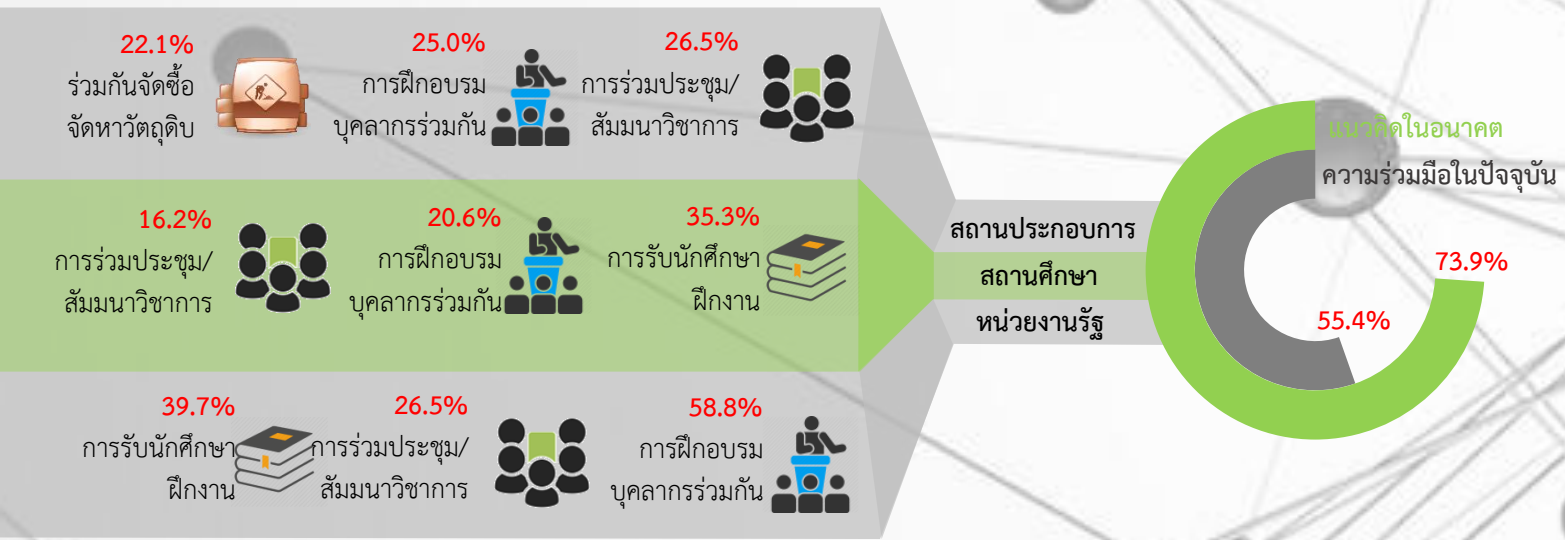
22.1%
ร่วมกันจัดซื้อ
จัดหาวัตถุดิบ

25.0%
การฝึกอบรม
บุคลากรร่วมกัน

26.5%
การร่วมประชุม/
สัมมนาวิชาการ

16.2%
การร่วมประชุม/
สัมมนาวิชาการ

20.6%
การฝึกอบรม
บุคลากรร่วมกัน

35.3%
การรับนักศึกษา
ฝึกงาน

39.7%
การรับนักศึกษา
ฝึกงาน

26.5%
การร่วมประชุม/
สัมมนาวิชาการ

58.8%
การฝึกอบรม
บุคลากรร่วมกัน

สถานประกอบการ
สถานศึกษา
หน่วยงานรัฐ

แนวคิดในอนาคต
ความร่วมมือในปัจจุบัน

73.9%
55.4%